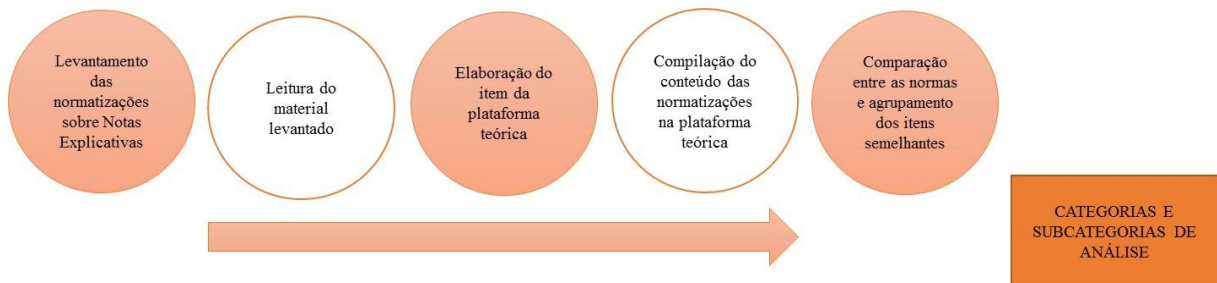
Levantamento das normatizações sobre Notas Explicativas

Leitura do material levantado

Elaboração do item da plataforma teórica

Compilação do conteúdo das normatizações na plataforma teórica

Comparação entre as normas e agrupamento dos itens semelhantes

CATEGORIAS E SUBCATEGORIAS DE ANÁLISE